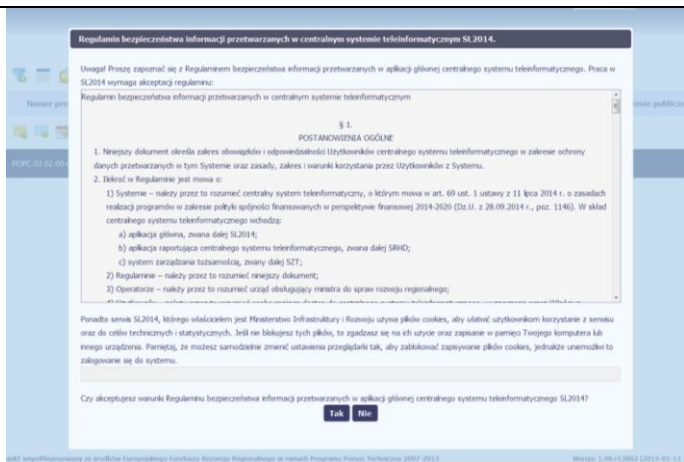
Regulamin bezpieczeństwa informacji przetwarzanych w centralnym systemie teleinformatycznym SL2014.

Uwaga! Proszę zapoznać się z Regulaminem bezpieczeństwa informacji przetwarzanych w aplikacji głównej centralnego systemu teleinformatycznego. Praca w SL2014 wymaga akceptacji regulaminu:

Regulamin bezpieczeństwa informacji przetwarzanych w centralnym systemie teleinformatycznym

§ 1.
POSTANOWIENIA OGÓLNE

1. Niniejszy dokument określa zakres obowiązków i odpowiedzialności Użytkowników centralnego systemu teleinformatycznego w zakresie ochrony danych przetwarzanych w tym Systemie oraz zasady, zakres i warunki korzystania przez Użytkowników z Systemu.

2. Ilekroć w Regulaminie jest mowa o:

1) Systemie – należy przez to rozumieć centralny system teleinformatyczny, o którym mowa w art. 69 ust. 1 ustawy z 11 lipca 2014 r. o zasadach realizacji programów w zakresie polityki spójności finansowanych w perspektywie finansowej 2014-2020 (Dz.U. z 28.09.2014 r., poz. 1146). W skład centralnego systemu teleinformatycznego wchodzą:

a) aplikacja główna, zwana dalej SL2014;

b) aplikacja raportująca centralnego systemu teleinformatycznego, zwana dalej SRHD;

c) system zarządzania tożsamością, zwany dalej SZT;

2) Regulaminie – należy przez to rozumieć niniejszy dokument;

3) Operatorze – należy przez to rozumieć urząd obsługujący ministra do spraw rozwoju regionalnego;

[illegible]

Ponadto serwis SL2014, którego właścicielem jest Ministerstwo Infrastruktury i Rozwoju używa plików cookies, aby ułatwić użytkownikom korzystanie z serwisu oraz do celów technicznych i statystycznych. Jeśli nie blokujesz tych plików, to zgadzasz się na ich użycie oraz zapisanie w pamięci Twojego komputera lub innego urządzenia. Pamiętaj, że możesz samodzielnie zmienić ustawienia przeglądarki tak, aby zablokować zapisywanie plików cookies, jednakże uniemożliwi to zalogowanie się do systemu.

Czy akceptujesz warunki Regulaminu bezpieczeństwa informacji przetwarzanych w aplikacji głównej centralnego systemu teleinformatycznego SL2014?

Tak Nie